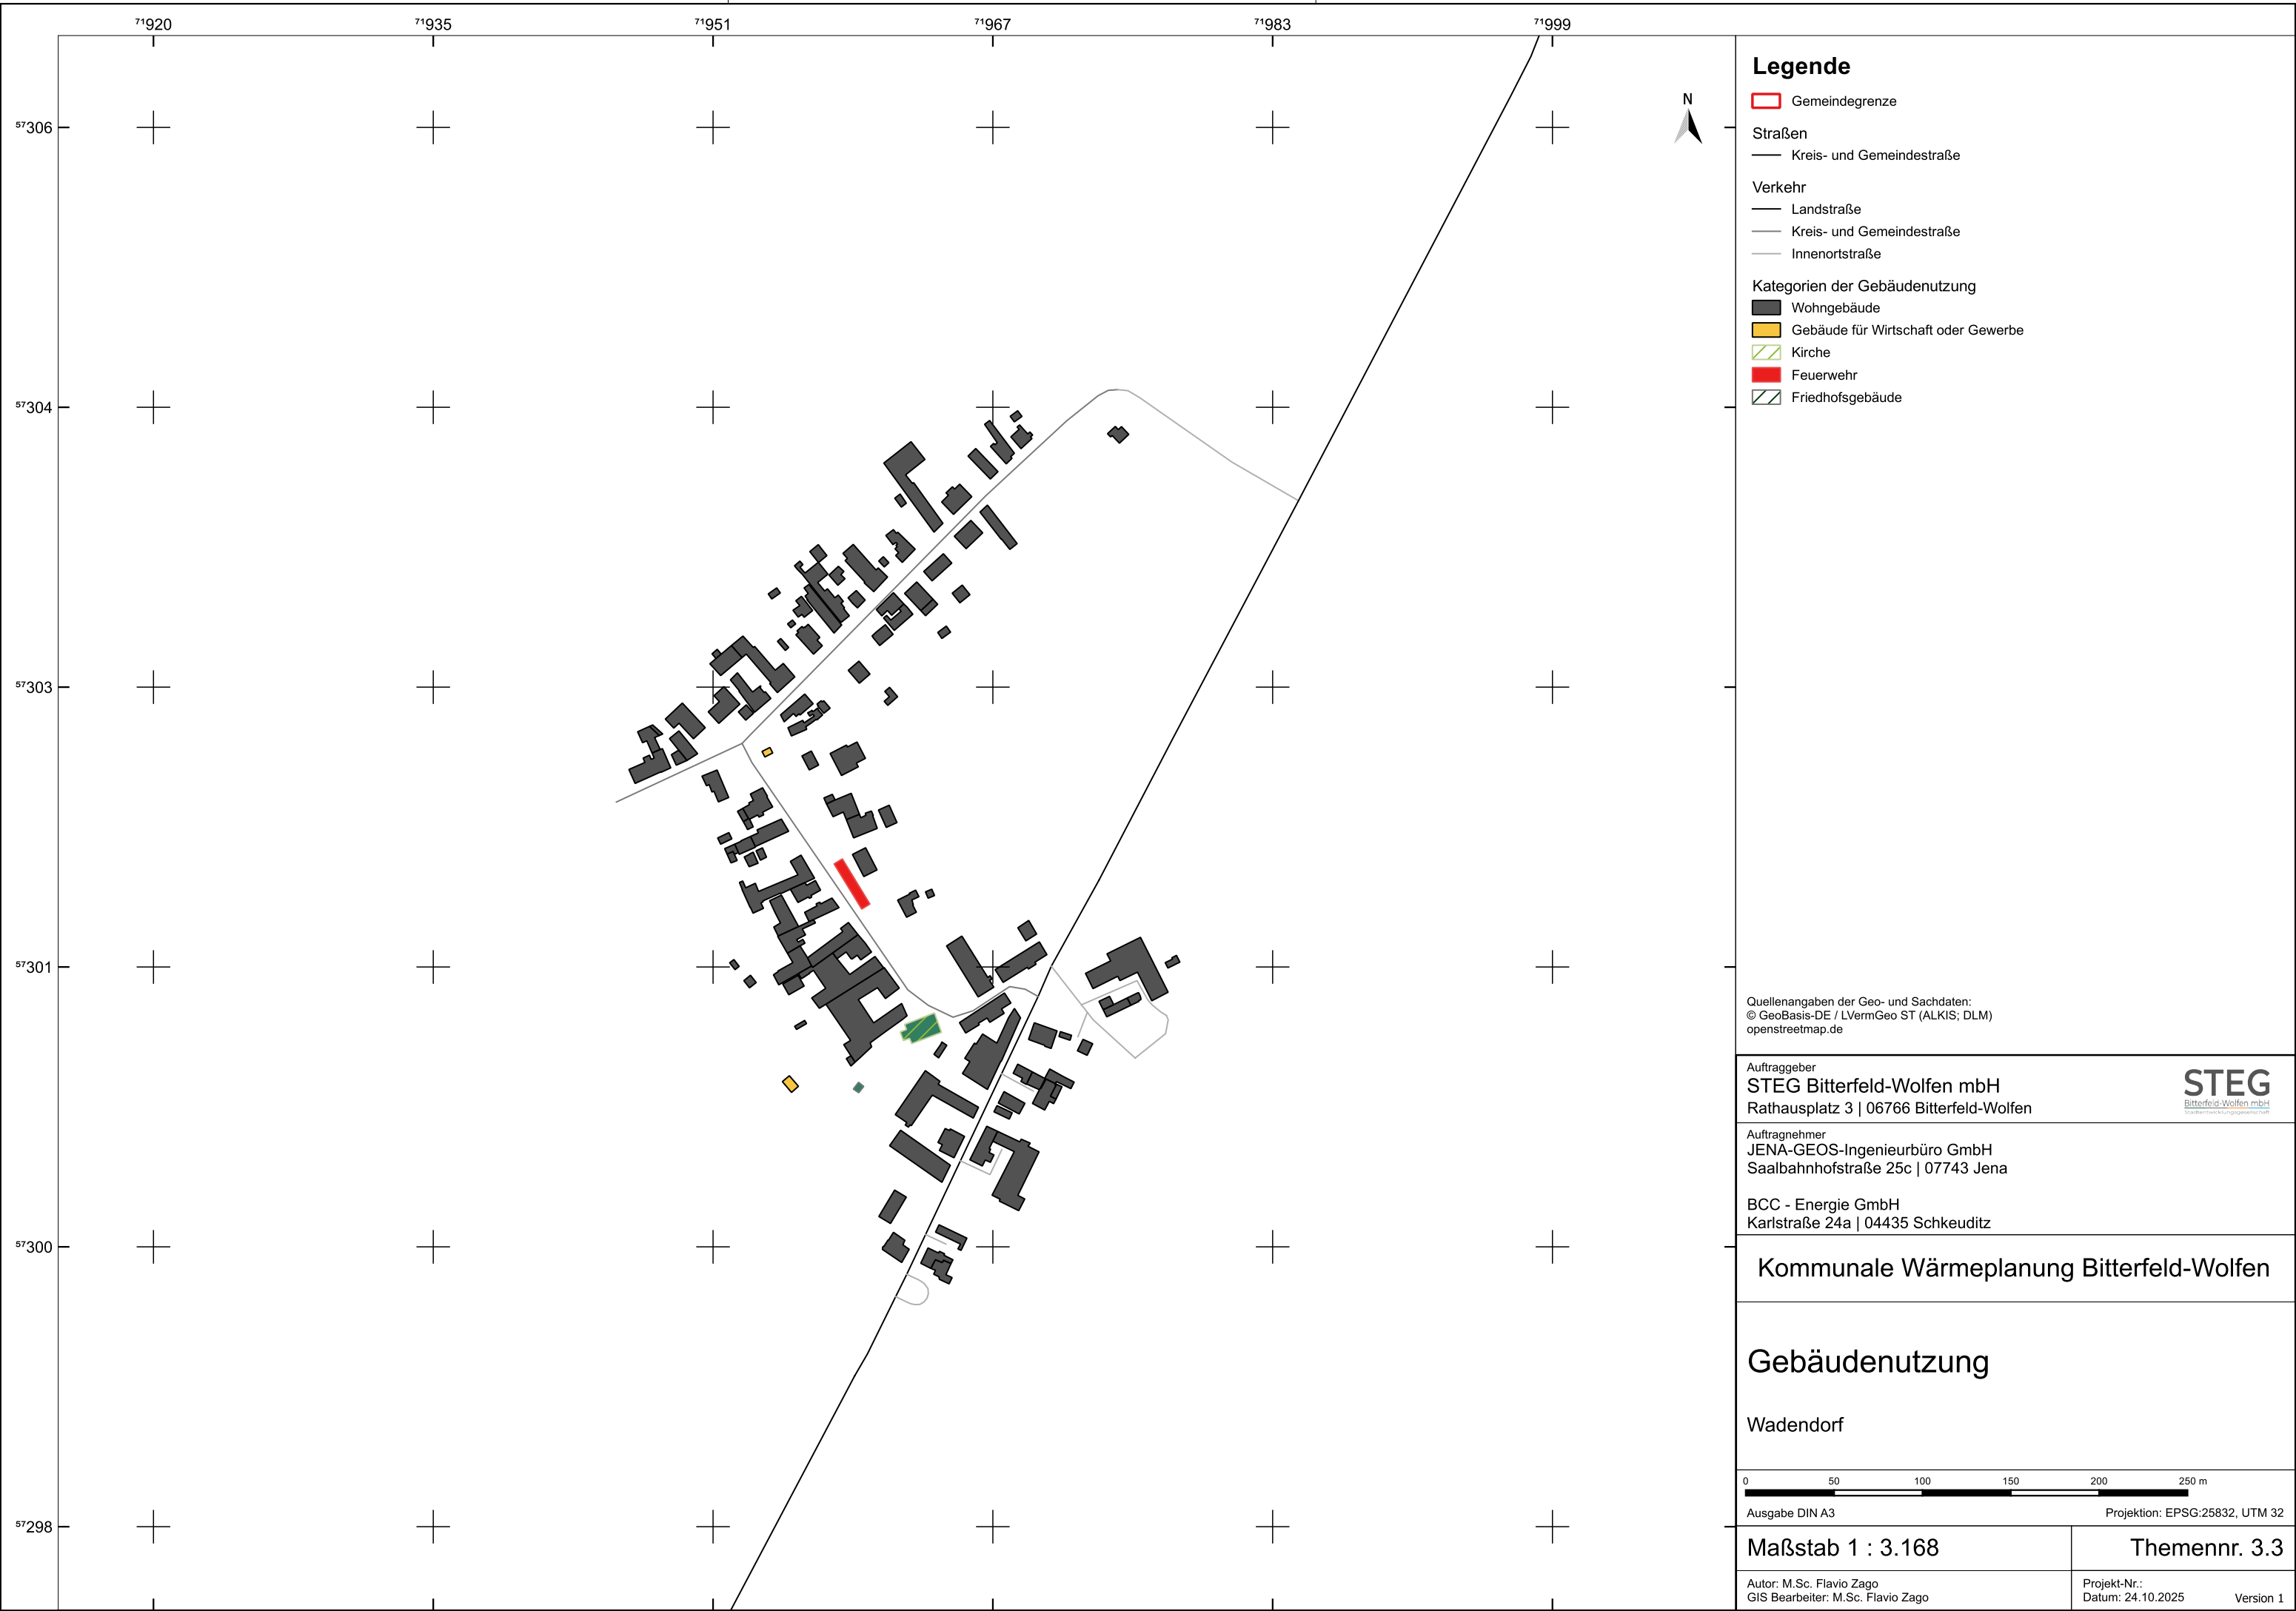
$^{71}$920 $^{71}$935 $^{71}$951 $^{71}$967 $^{71}$983 $^{71}$999

$^{57}$306
$^{57}$304
$^{57}$303
$^{57}$301
$^{57}$300
$^{57}$298

N

Legende
Gemeindegrenze
Straßen
Kreis- und Gemeindestraße
Verkehr
Landstraße
Kreis- und Gemeindestraße
Innenortstraße
Kategorien der Gebäudenutzung
Wohngebäude
Gebäude für Wirtschaft oder Gewerbe
Kirche
Feuerwehr
Friedhofsgebäude

Quellenangaben der Geo- und Sachdaten:
© GeoBasis-DE / LVermGeo ST (ALKIS; DLM)
openstreetmap.de

Auftraggeber
STEG Bitterfeld-Wolfen mbH
Rathausplatz 3 | 06766 Bitterfeld-Wolfen

STEG
Bitterfeld-Wolfen mbH

Auftragnehmer
JENA-GEOS-Ingenieurbüro GmbH
Saalbahnhofstraße 25c | 07743 Jena

BCC - Energie GmbH
Karlstraße 24a | 04435 Schkeuditz

Kommunale Wärmeplanung Bitterfeld-Wolfen

Gebäudenutzung

Wadendorf

0 50 100 150 200 250 m

Ausgabe DIN A3
Projektion: EPSG:25832, UTM 32

Maßstab 1 : 3.168
Themennr. 3.3

Autor: M.Sc. Flavio Zago
GIS Bearbeiter: M.Sc. Flavio Zago
Projekt-Nr.:
Datum: 24.10.2025
Version 1